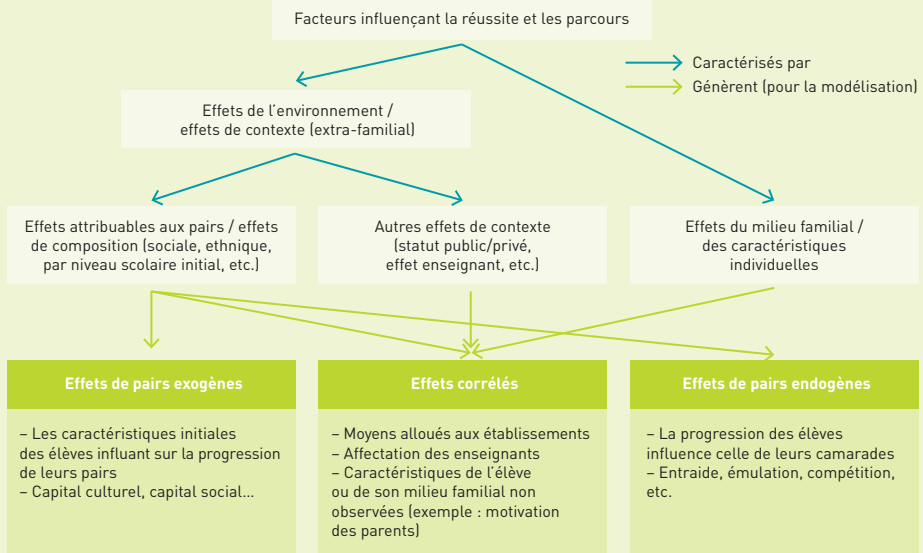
Facteurs influençant la réussite et les parcours

Caractérisés par

Génèrent (pour la modélisation)

Effets de l'environnement / effets de contexte (extra-familial)

Effets attribuables aux pairs / effets de composition (sociale, ethnique, par niveau scolaire initial, etc.)

Autres effets de contexte (statut public/privé, effet enseignant, etc.)

Effets du milieu familial / des caractéristiques individuelles

Effets de pairs exogènes

– Les caractéristiques initiales des élèves influant sur la progression de leurs pairs
– Capital culturel, capital social...

Effets corrélés

– Moyens alloués aux établissements
– Affectation des enseignants
– Caractéristiques de l'élève ou de son milieu familial non observées (exemple : motivation des parents)

Effets de pairs endogènes

– La progression des élèves influence celle de leurs camarades
– Entraide, émulation, compétition, etc.